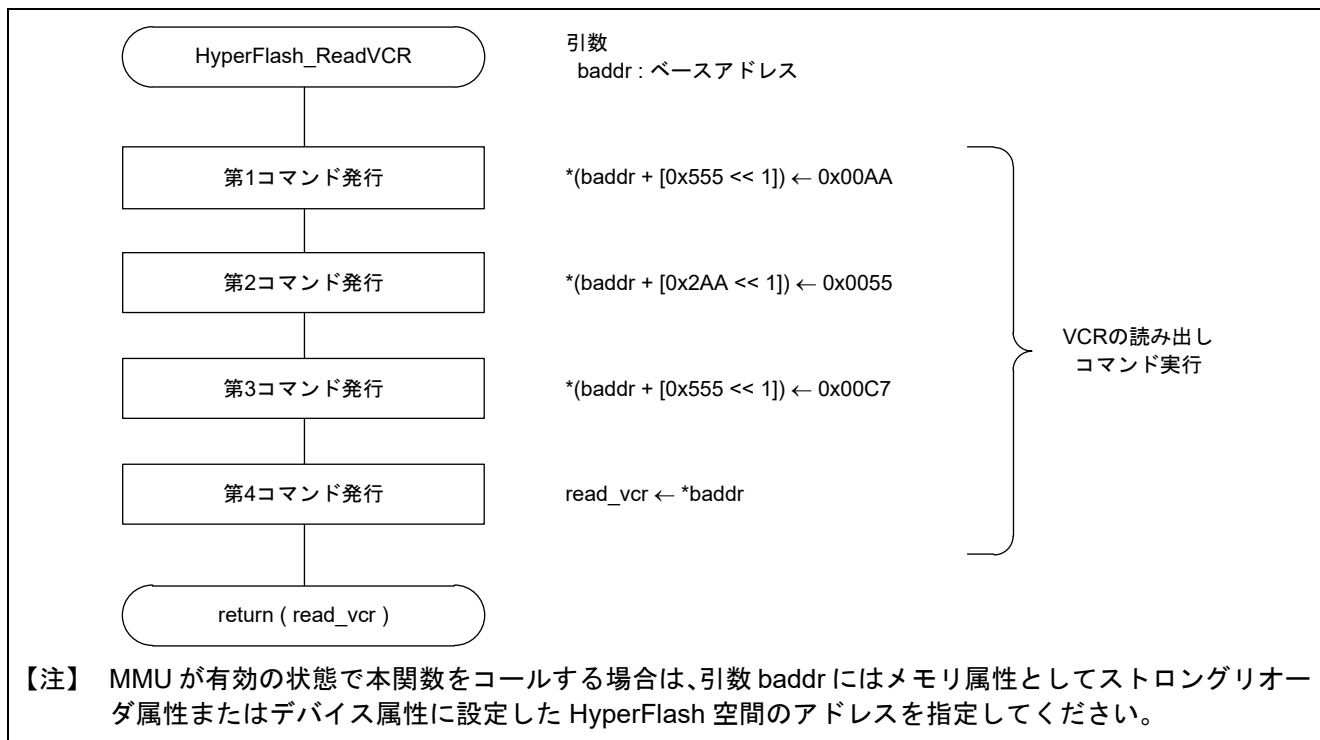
HyperFlash_ReadVCR

引数
baddr : ベースアドレス

第1コマンド発行

*(baddr + [0x555 << 1]) ← 0x00AA

第2コマンド発行

*(baddr + [0x2AA << 1]) ← 0x0055

第3コマンド発行

*(baddr + [0x555 << 1]) ← 0x00C7

第4コマンド発行

read_vcr ← *baddr

VCRの読み出し
コマンド実行

return ( read_vcr )

【注】 MMU が有効の状態で本関数をコールする場合は、引数 baddr にはメモリ属性としてストロングリオーダ属性またはデバイス属性に設定した HyperFlash 空間のアドレスを指定してください。